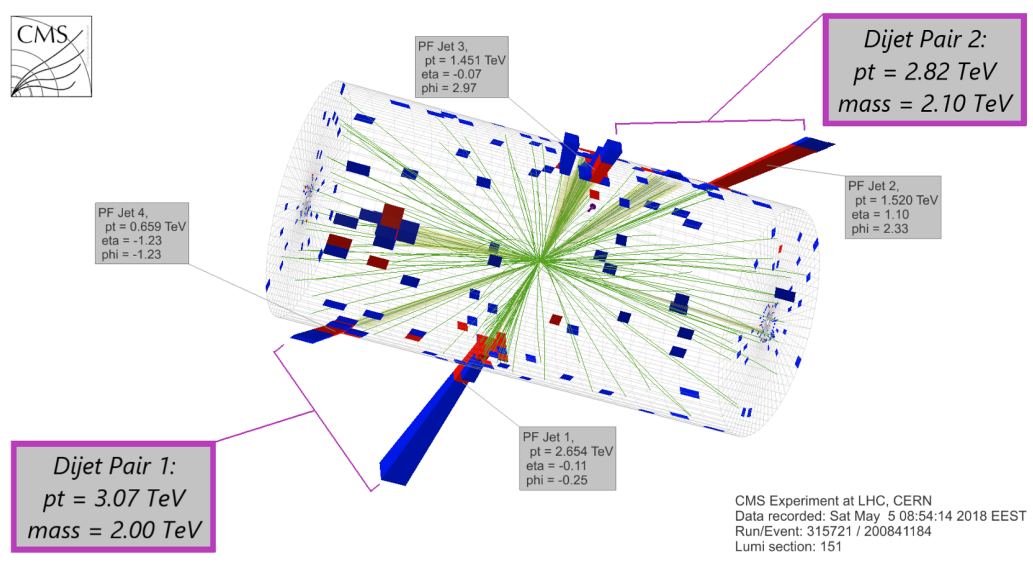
CMS

PF Jet 3,
pt = 1.451 TeV
eta = -0.07
phi = 2.97

Dijet Pair 2:
pt = 2.82 TeV
mass = 2.10 TeV

PF Jet 2,
pt = 1.520 TeV
eta = 1.10
phi = 2.33

PF Jet 4,
pt = 0.659 TeV
eta = -1.23
phi = -1.23

PF Jet 1,
pt = 2.654 TeV
eta = -0.11
phi = -0.25

Dijet Pair 1:
pt = 3.07 TeV
mass = 2.00 TeV

CMS Experiment at LHC, CERN
Data recorded: Sat May 5 08:54:14 2018 EEST
Run/Event: 315721 / 200841184
Lumi section: 151